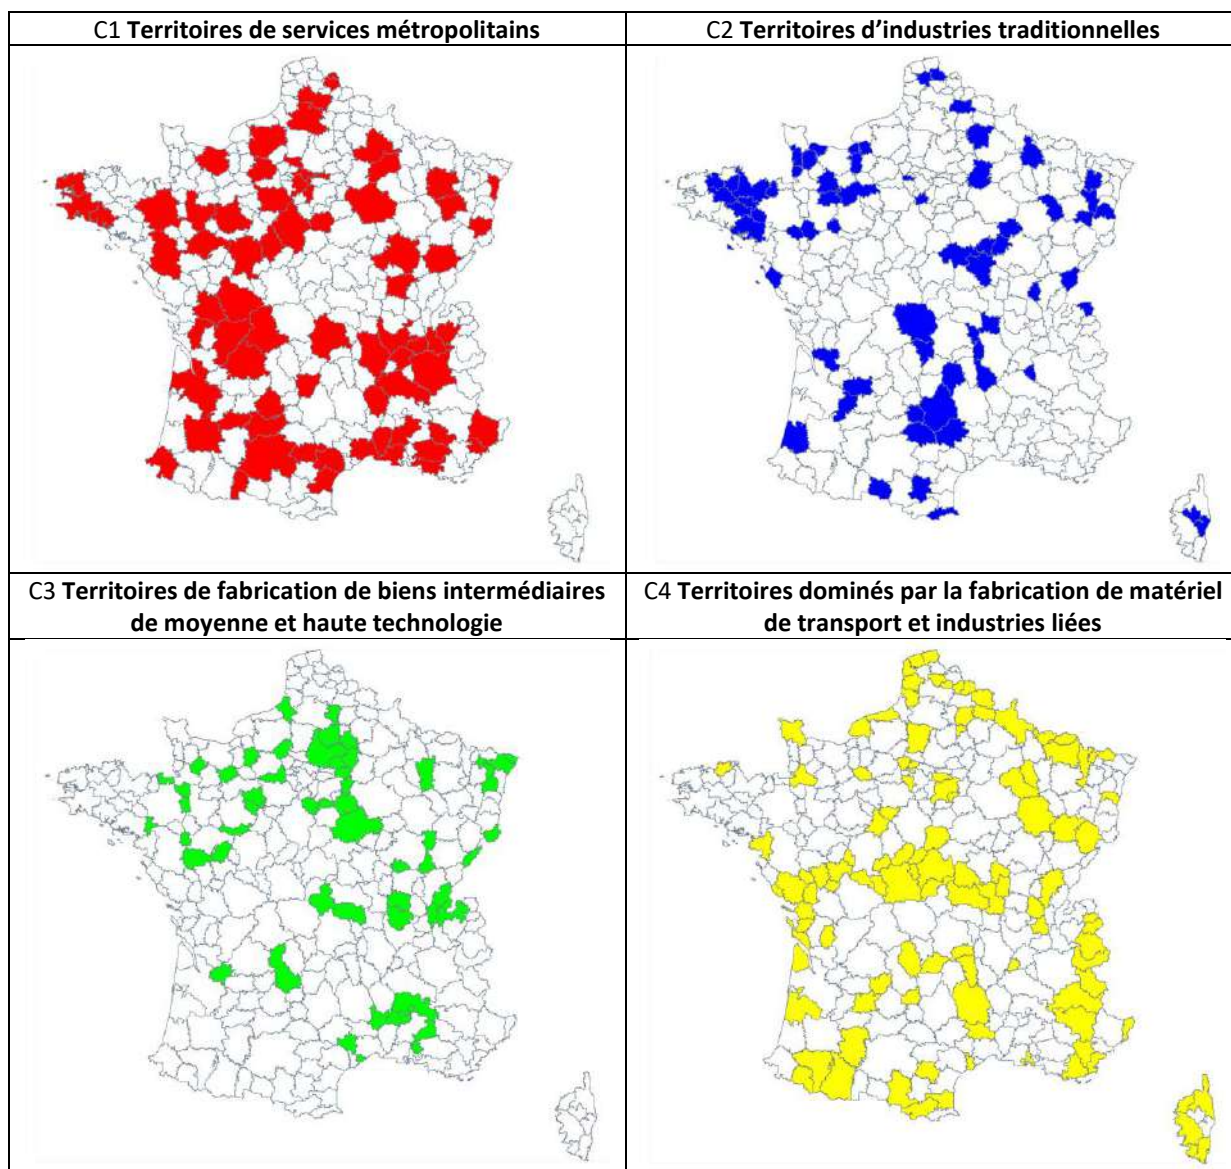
| C1 **Territoires de services métropolitains** | C2 **Territoires d'industries traditionnelles** |
|---|---|
| | |
| C3 **Territoires de fabrication de biens intermédiaires de moyenne et haute technologie** | C4 **Territoires dominés par la fabrication de matériel de transport et industries liées** |
| | |